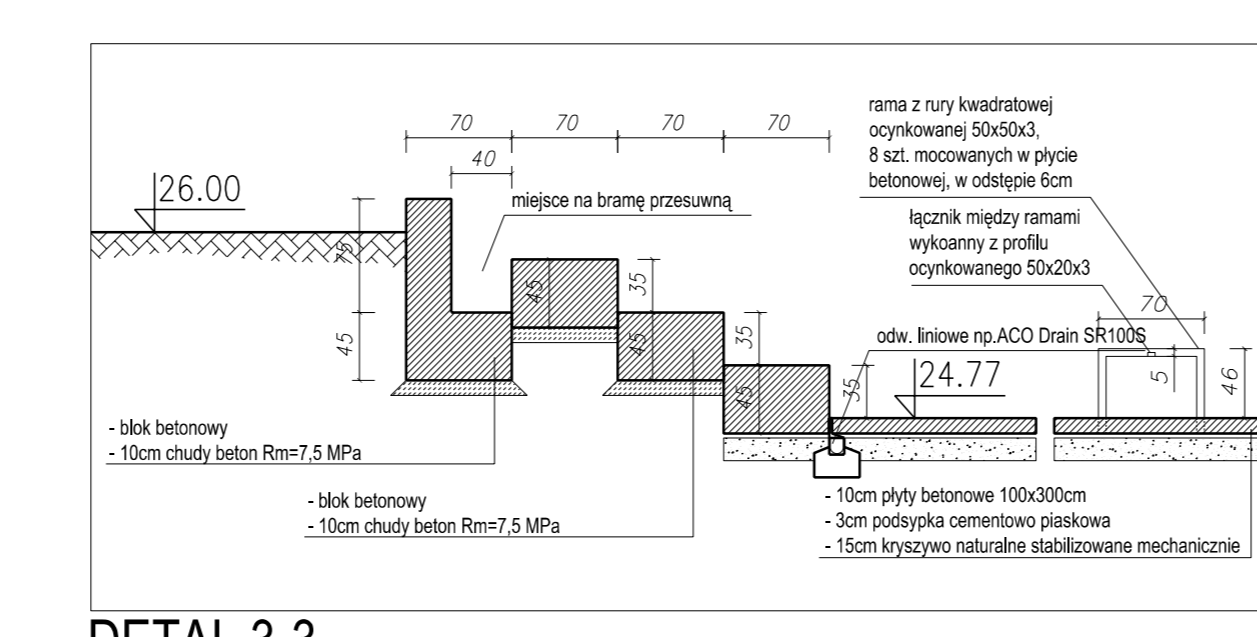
70 70 70 70

40

26.00

miejsce na bramę przesuwną

rama z rury kwadratowej ocynkowanej 50x50x3, 8 szt. mocowanych w płycie betonowej, w odstępie 6cm

łącznik między ramami wykoanny z profilu ocynkowanego 50x20x3

70

75

45

45

35

45

35

45

35

odw. liniowe np.ACO Drain SR100S

24.77

5

46

- blok betonowy
- 10cm chudy beton Rm=7,5 MPa

- blok betonowy
- 10cm chudy beton Rm=7,5 MPa

- 10cm płyty betonowe 100x300cm
- 3cm podsypka cementowo piaskowa
- 15cm kryszywo naturalne stabilizowane mechanicznie

DETAL 3.3